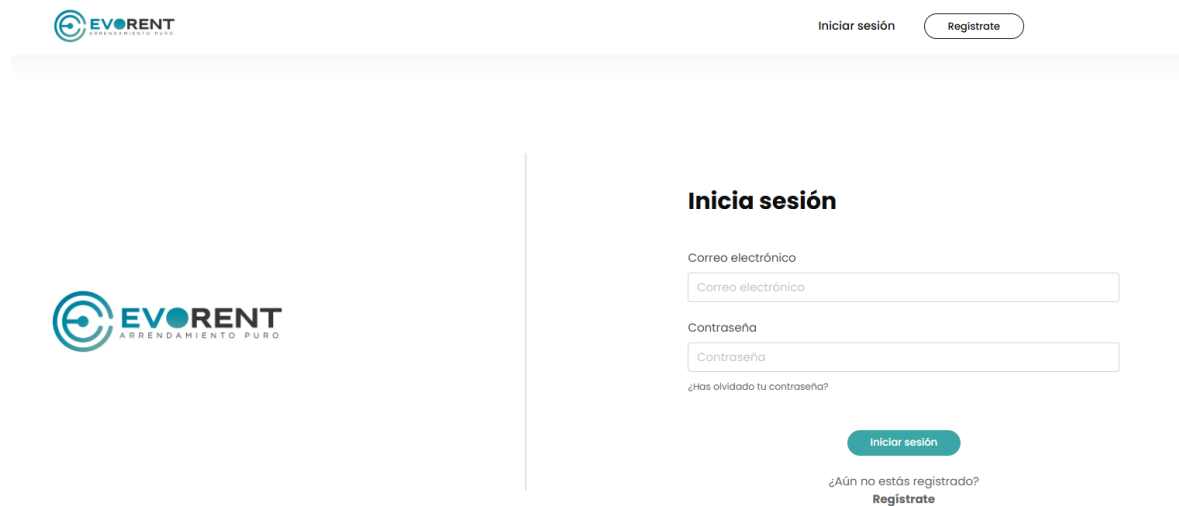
EVORENT
ARRENDAMIENTO PURO

Iniciar sesión Registrate

EVORENT
ARRENDAMIENTO PURO

Inicia sesión

Correo electrónico
Correo electrónico

Contraseña
Contraseña

¿Has olvidado tu contraseña?

Iniciar sesión

¿Aún no estás registrado?
Regístrate